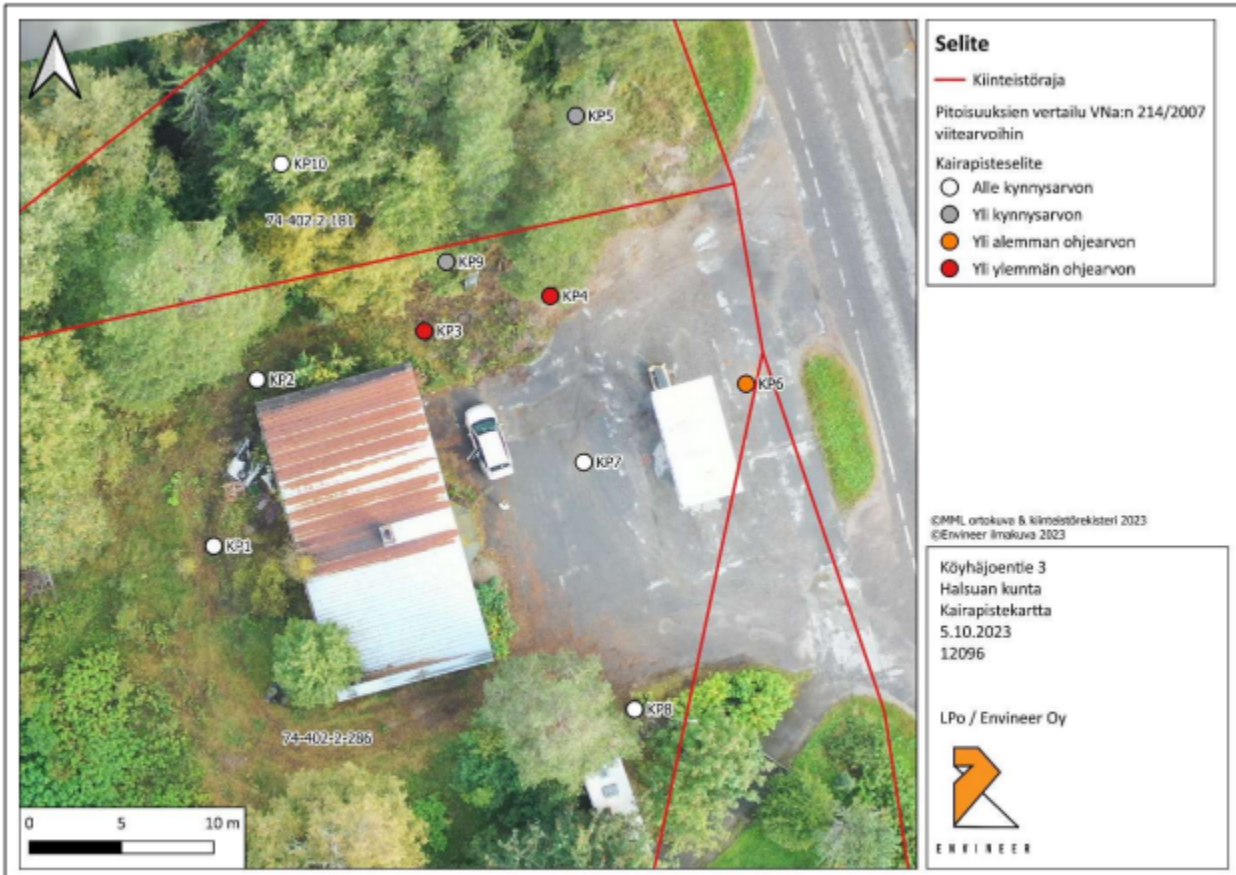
KP5

KP10

74-402-2-181

KP9

KP4

KP3

KP2

KP6

KP7

KP1

KP8

74-402-2-286

0 5 10 m

Selite

Kiinteistöraja

Pitoisuuksien vertailu VNa:n 214/2007 viitearvoihin

Kairapisteselite

Alle kynnysarvon

Yli kynnysarvon

Yli alemman ohjearvon

Yli ylemmän ohjearvon

©MML ortokuva & kiinteistörekisteri 2023
©Envineer ilmakuva 2023

Köyhäjoentie 3
Halsuan kunta
Kairapistekartta
5.10.2023
12096

LPo / Envineer Oy

ENVINEER